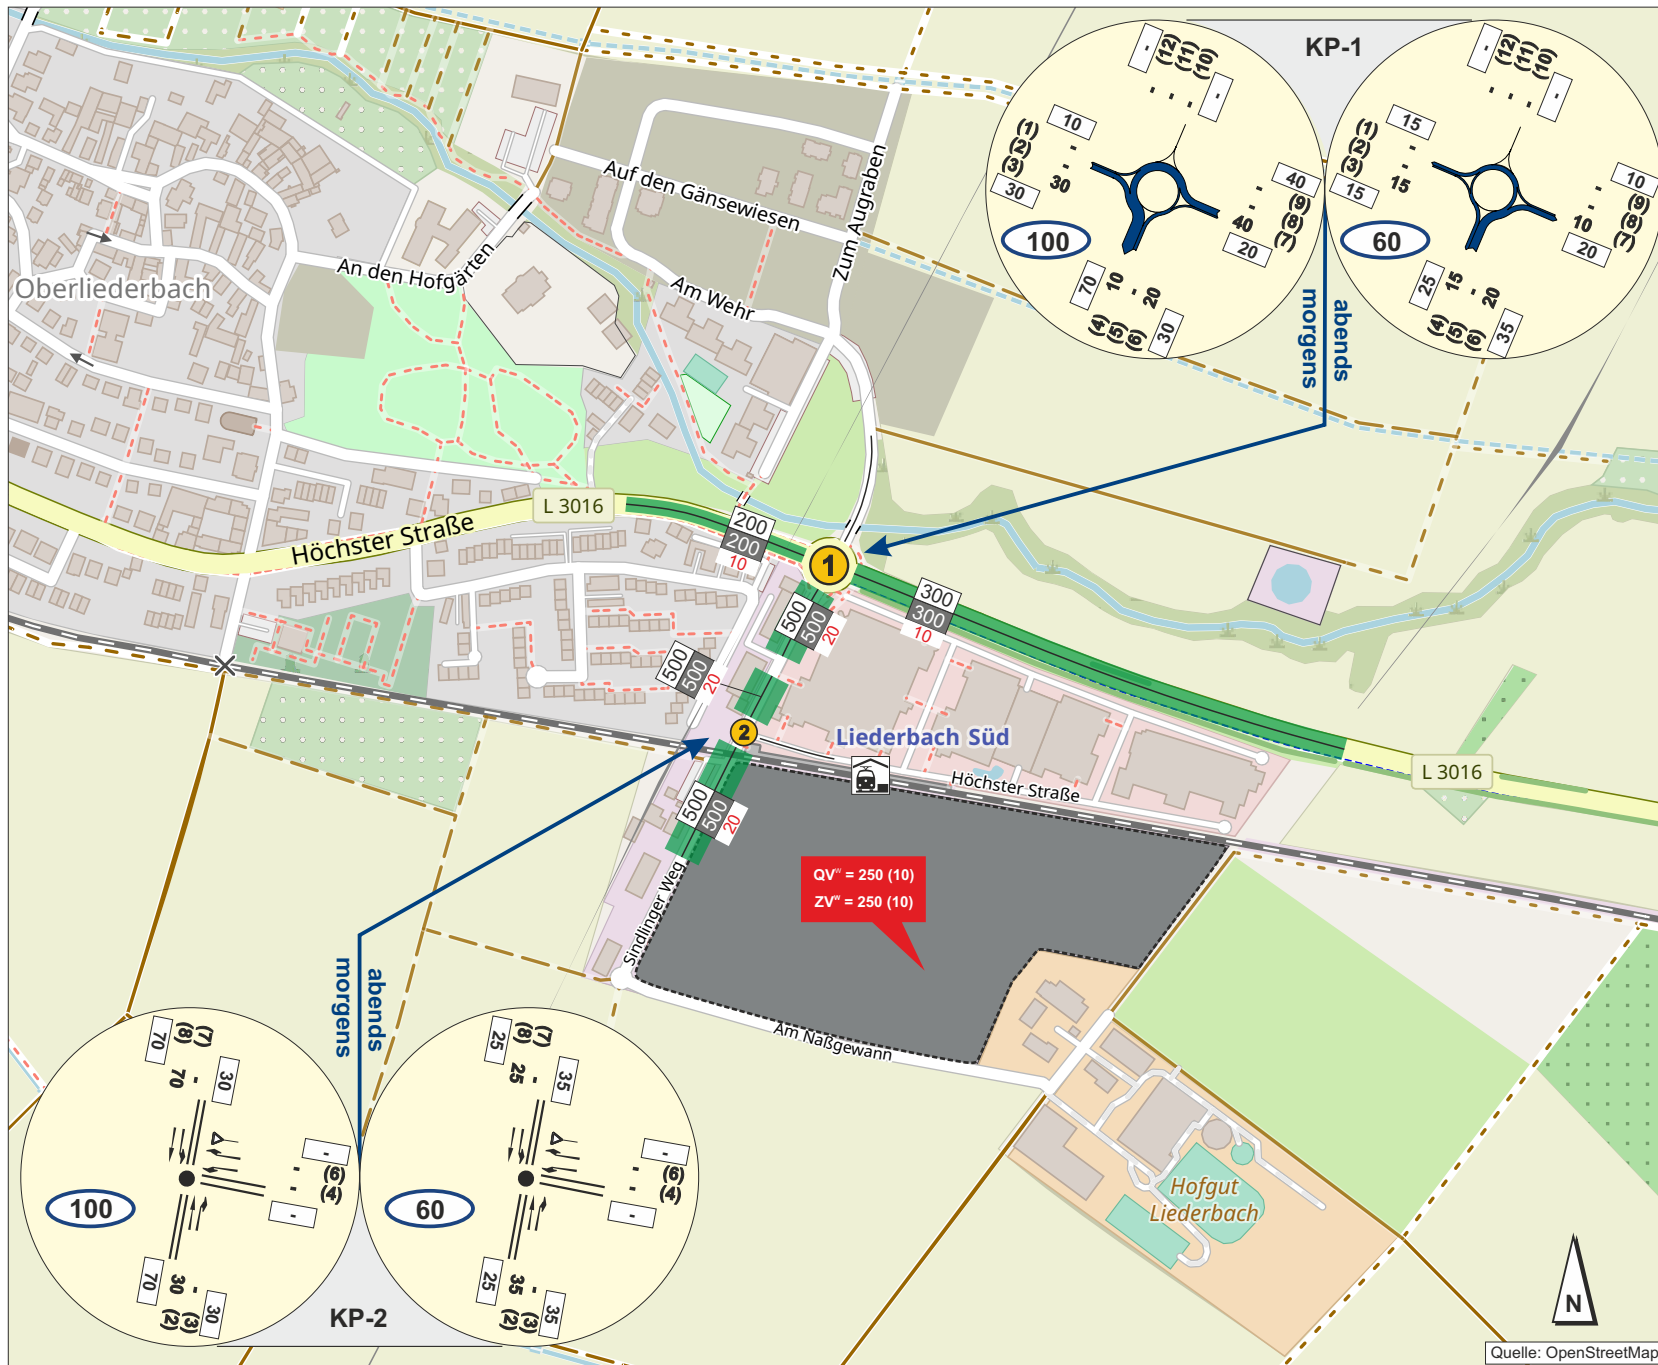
KP-1

(12) (11) (10)
-
-
10
(1) (2) (3)
30
30
40
(9) (8) (7)
40
20
100
70
10
20
(4) (5) (6)
30

(12) (11) (10)
-
-
15
(1) (2) (3)
15
15
10
(9) (8) (7)
10
20
60
25
15
20
(4) (5) (6)
35

morgens
abends

Oberliederbach
An den Hofgärten
Auf den Gänsewiesen
Zum Augraben
Am Wehr
L 3016
Höchster Straße
200
200
10
1
300
300
10
500
500
20
500
500
20
2
Liederbach Süd
Höchster Straße
L 3016
500
500
20
Sindlinger Weg
QV'' = 250 (10)
ZV'' = 250 (10)
Am Naßgewann
Hofgut Liederbach

morgens
abends

70
(7) (8)
70
30
100
-
(6) (4)
-
70
30
(3) (2)
30

25
(7) (8)
25
35
60
-
(6) (4)
-
25
35
(3) (2)
35

KP-2

N
Quelle: OpenStreetMap